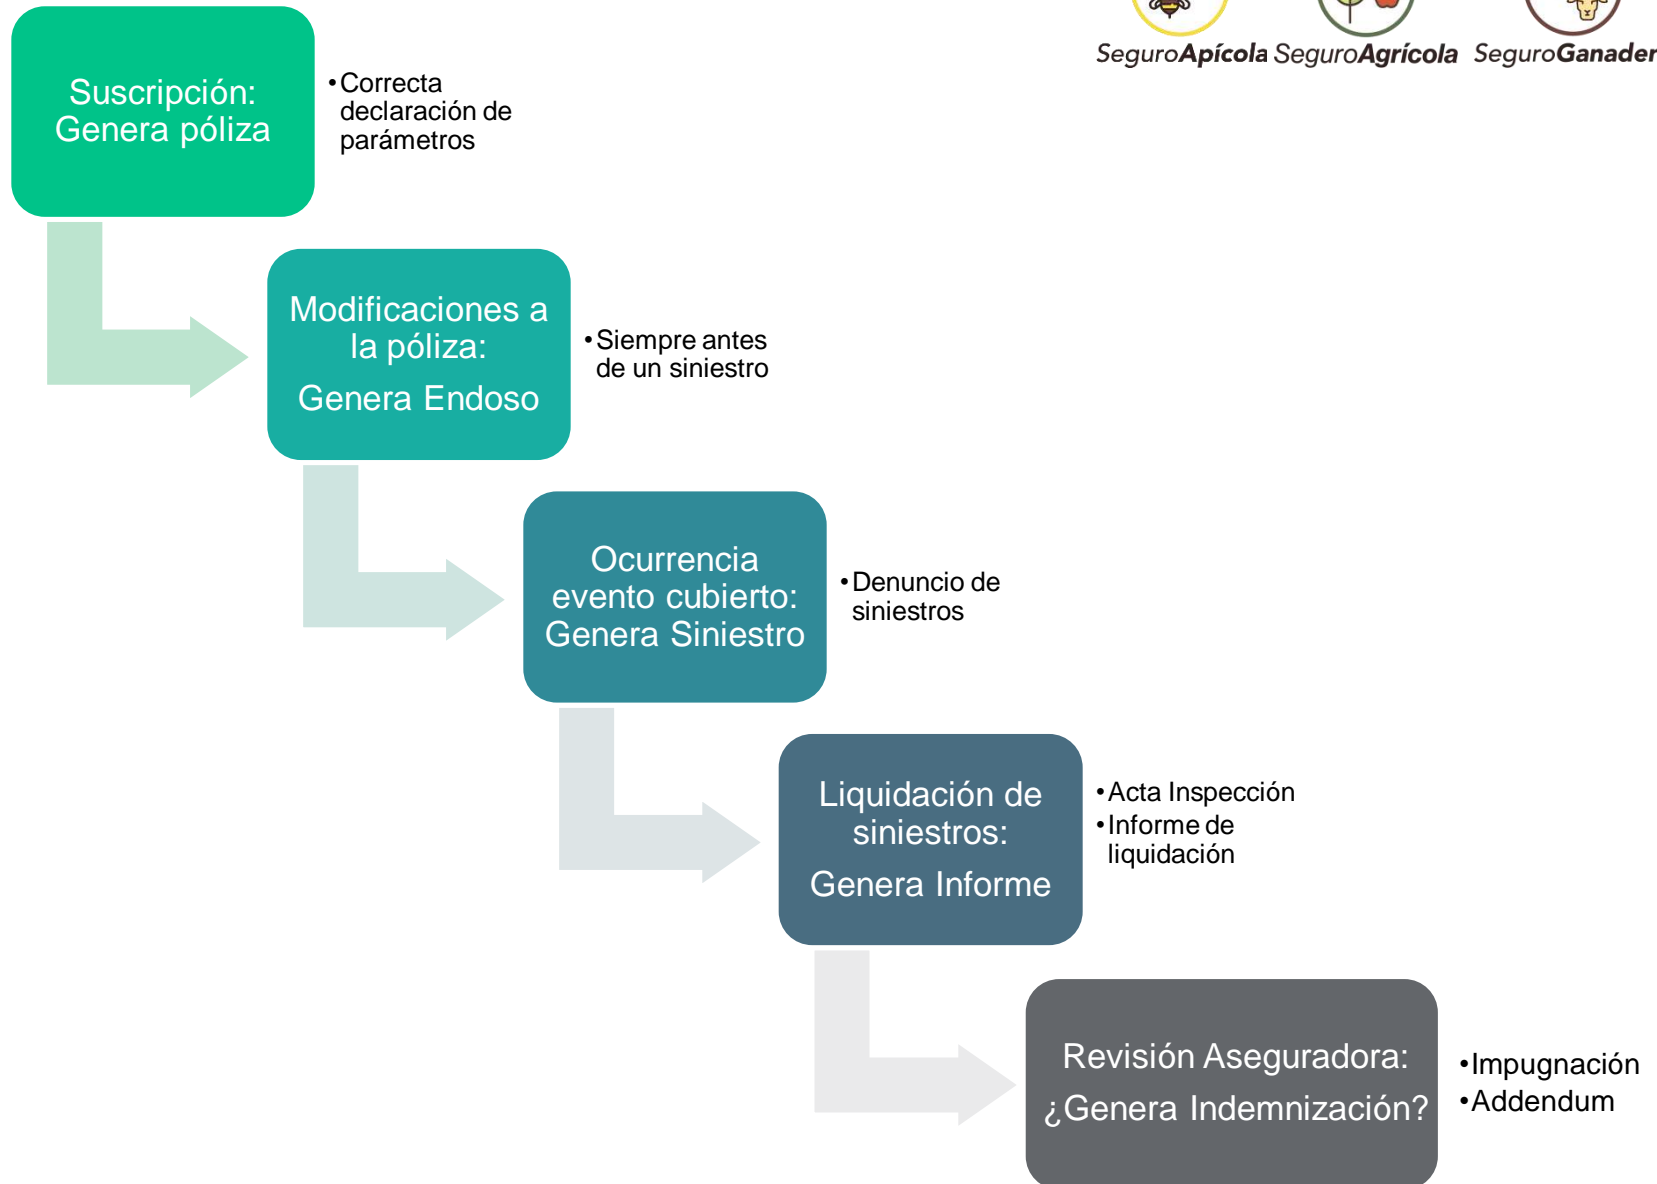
SeguroApícola SeguroAgrícola SeguroGanader

Suscripción: Genera póliza

•Correcta declaración de parámetros

Modificaciones a la póliza:
Genera Endoso

•Siempre antes de un siniestro

Ocurrencia evento cubierto: Genera Siniestro

•Denuncio de siniestros

Liquidación de siniestros:
Genera Informe

•Acta Inspección
•Informe de liquidación

Revisión Aseguradora:
¿Genera Indemnización?

•Impugnación
•Addendum